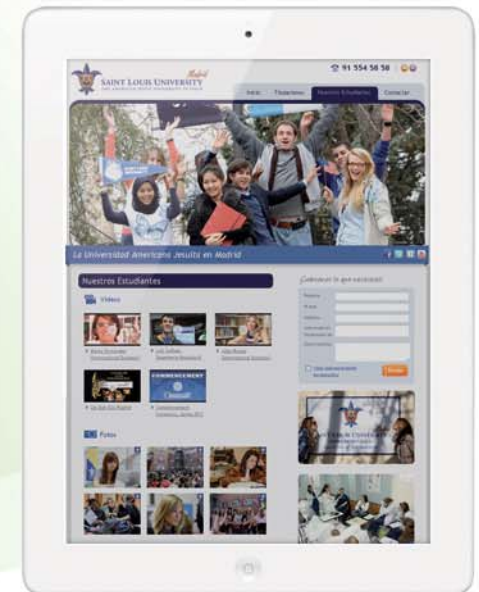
SAINT LOUIS UNIVERSITY Madrid

91 554 58 58

Inicio | Titulaciones | Nuestros Estudiantes | Contactar

La Universidad Americana Jesuita en Madrid

Nuestros Estudiantes

Videos

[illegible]

Fotos

¿Comenzar lo que necesitas?

Nombre
E-mail
Teléfono
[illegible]
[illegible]

Enviar